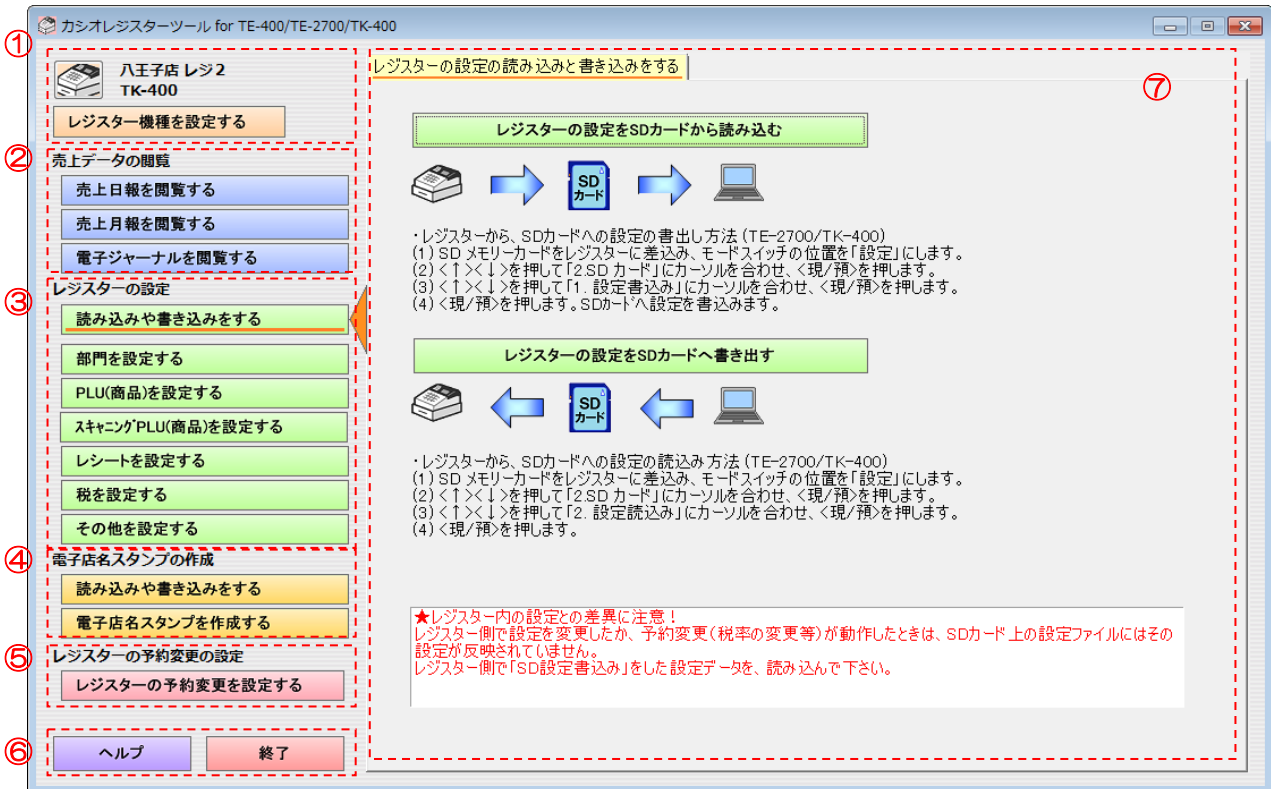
カシオレジスターツール for TE-400/TE-2700/TK-400

①
八王子店 レジ2
TK-400
レジスター機種を設定する

②
売上データの閲覧
売上日報を閲覧する
売上月報を閲覧する
電子ジャーナルを閲覧する

③
レジスターの設定
読み込みや書き込みをする
部門を設定する
PLU(商品)を設定する
ｽｷｬﾆﾝｸﾞPLU(商品)を設定する
レシートを設定する
税を設定する
その他を設定する

④
電子店名スタンプの作成
読み込みや書き込みをする
電子店名スタンプを作成する

⑤
レジスターの予約変更の設定
レジスターの予約変更を設定する

⑥
ヘルプ
終了

レジスターの設定の読み込みと書き込みをする
⑦

レジスターの設定をSDカードから読み込む

SD
カード

・レジスターから、SDカードへの設定の書出し方法（TE-2700/TK-400）
(1) SD メモリーカードをレジスターに差込み、モードスイッチの位置を「設定」にします。
(2) <↑><↓>を押して「2.SD カード」にカーソルを合わせ、<現/預>を押します。
(3) <↑><↓>を押して「1. 設定書込み」にカーソルを合わせ、<現/預>を押します。
(4) <現/預>を押します。SDｶｰﾄﾞへ設定を書込みます。

レジスターの設定をSDカードへ書き出す

SD
カード

・レジスターから、SDカードへの設定の読込み方法（TE-2700/TK-400）
(1) SD メモリーカードをレジスターに差込み、モードスイッチの位置を「設定」にします。
(2) <↑><↓>を押して「2.SD カード」にカーソルを合わせ、<現/預>を押します。
(3) <↑><↓>を押して「2. 設定読込み」にカーソルを合わせ、<現/預>を押します。
(4) <現/預>を押します。

★レジスター内の設定との差異に注意！
レジスター側で設定を変更したか、予約変更（税率の変更等）が動作したときは、SDカード 上の設定ファイルにはその設定が反映されていません。
レジスター側で「SD設定書込み」をした設定データを、読み込んで下さい。